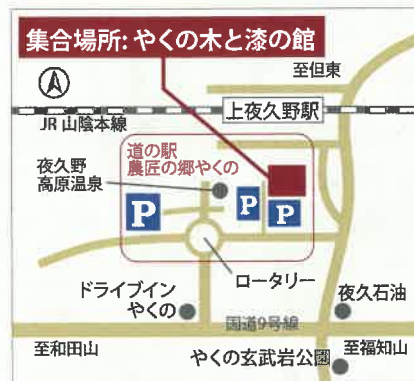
集合場所: やくの木と漆の館

至但東

上夜久野駅

JR 山陰本線

道の駅
農匠の郷やくの

夜久野
高原温泉

P

P

P

ロータリー

ドライブイン
やくの

夜久石油

国道9号線

至和田山

やくの玄武岩公園

至福知山